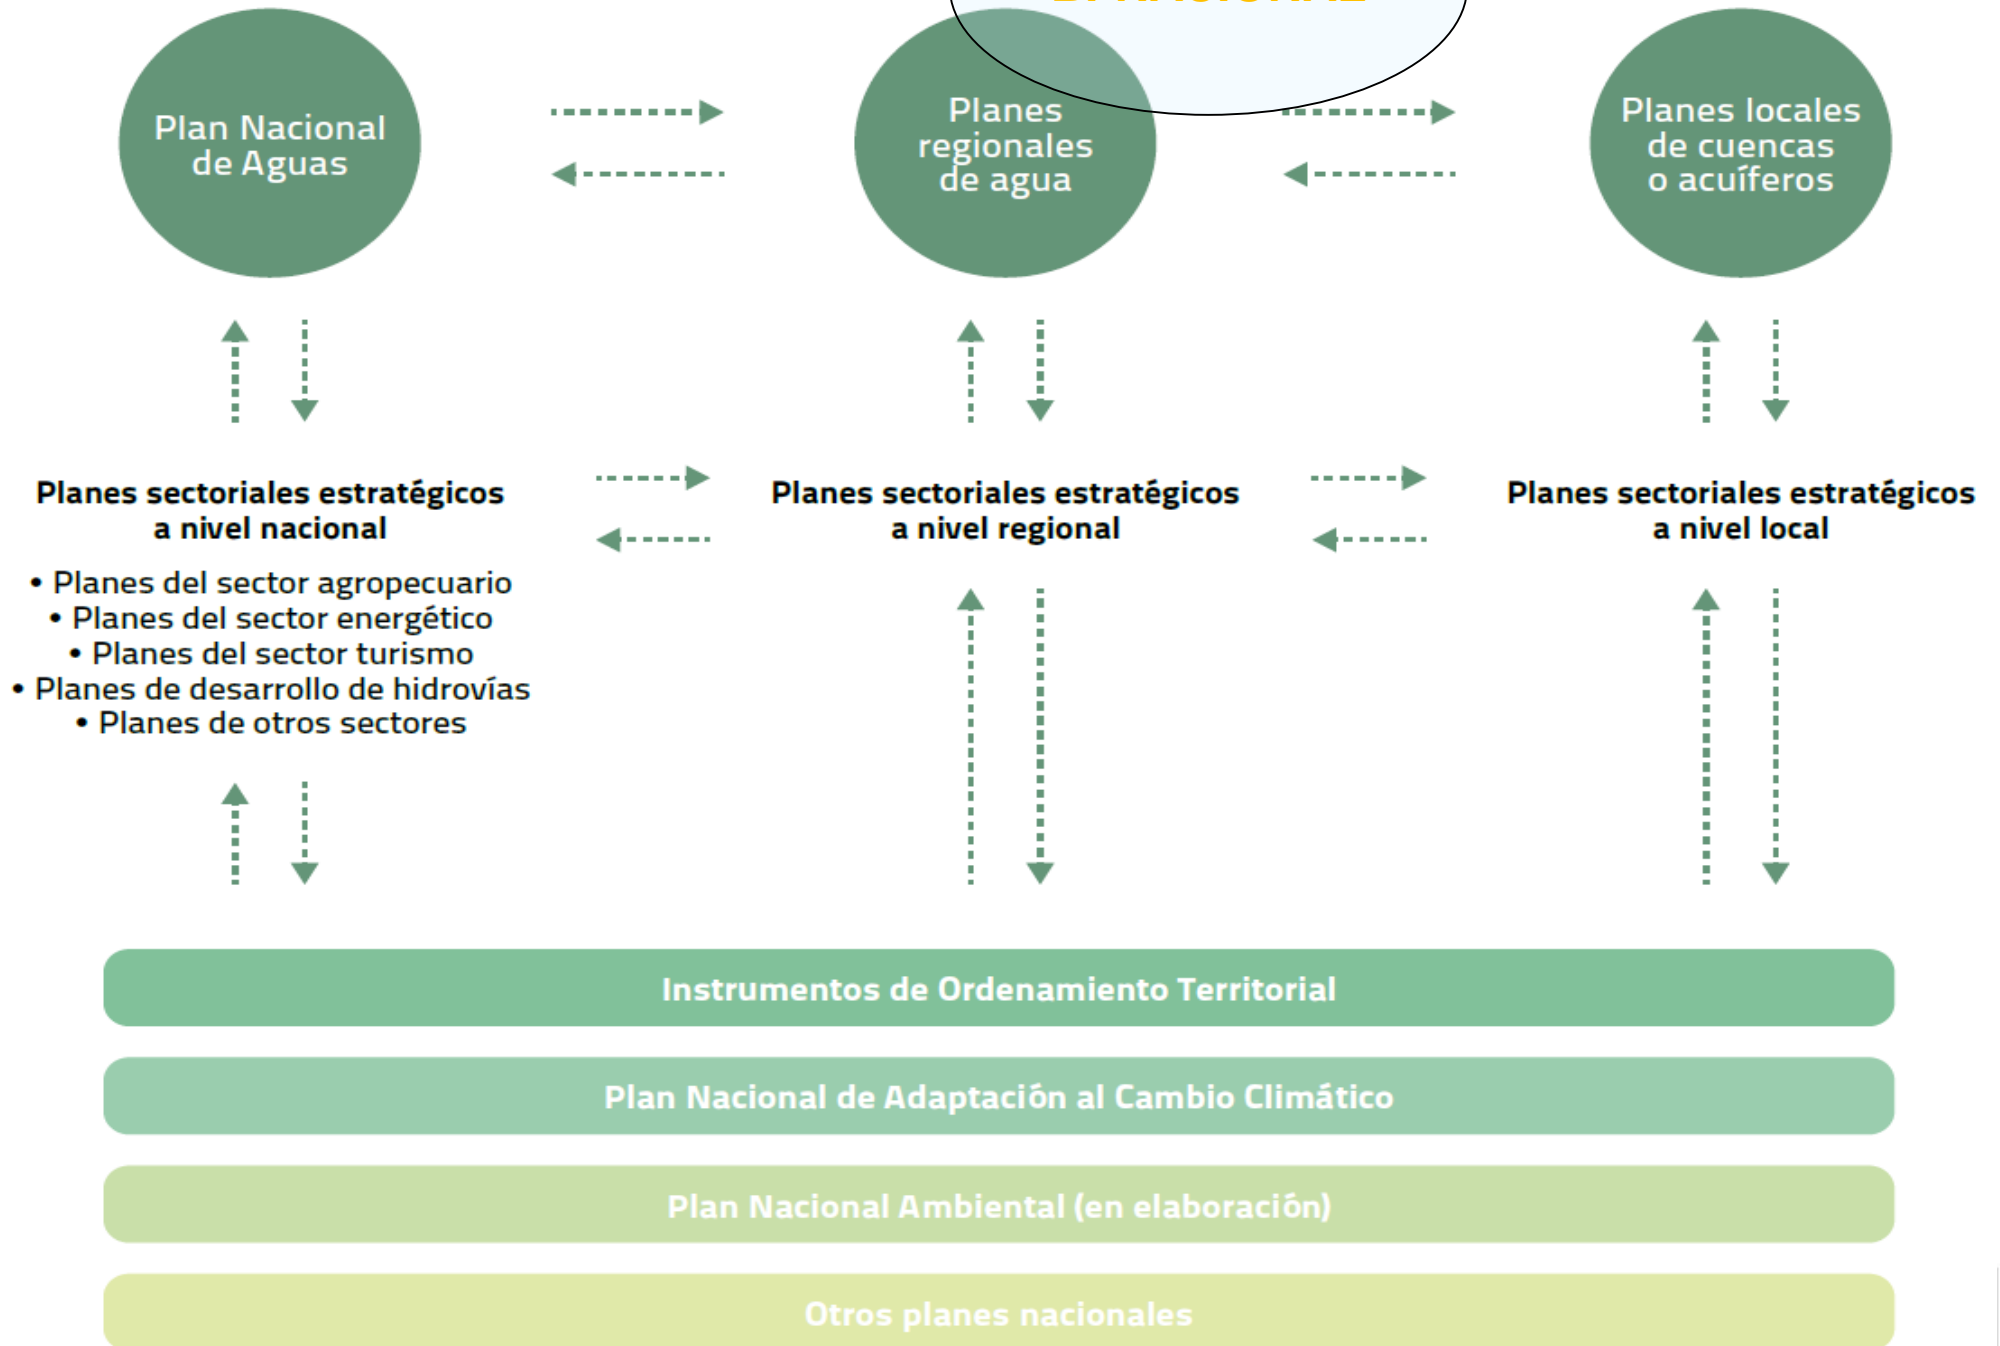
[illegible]

Plan Nacional de Aguas

Planes regionales de agua

Planes locales de cuencas o acuíferos

Planes sectoriales estratégicos a nivel nacional

• Planes del sector agropecuario
• Planes del sector energético
• Planes del sector turismo
• Planes de desarrollo de hidrovías
• Planes de otros sectores

Planes sectoriales estratégicos a nivel regional

Planes sectoriales estratégicos a nivel local

Instrumentos de Ordenamiento Territorial

Plan Nacional de Adaptación al Cambio Climático

Plan Nacional Ambiental (en elaboración)

Otros planes nacionales